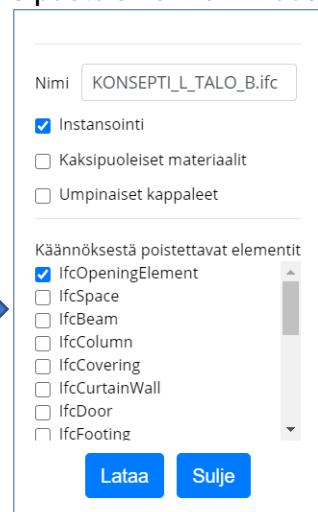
Nimi KONSEPTI_L_TALO_B.ifc

Instansointi

Kaksipuoleiset materiaalit

Umpinaiset kappaleet

Käännöksestä poistettavat elementit

IfcOpeningElement
IfcSpace
IfcBeam
IfcColumn
IfcCovering
IfcCurtainWall
IfcDoor
IfcFooting

Lataa Sulje